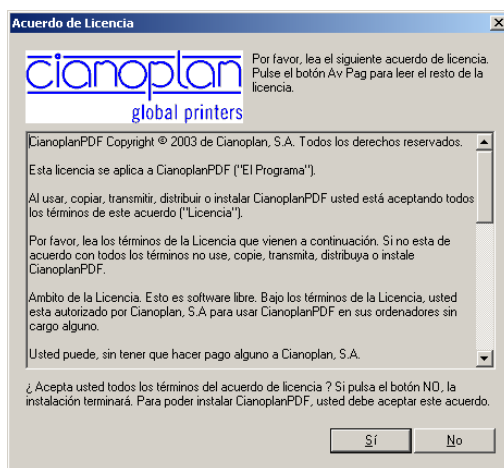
Acuerdo de Licencia

cianoplan
global printers

Por favor, lea el siguiente acuerdo de licencia. Pulse el botón Av Pag para leer el resto de la licencia.

CianoplanPDF Copyright © 2003 de Cianoplan, S.A. Todos los derechos reservados.

Esta licencia se aplica a CianoplanPDF ("El Programa").

Al usar, copiar, transmitir, distribuir o instalar CianoplanPDF usted está aceptando todos los términos de este acuerdo ("Licencia").

Por favor, lea los términos de la Licencia que vienen a continuación. Si no esta de acuerdo con todos los términos no use, copie, transmita, distribuya o instale CianoplanPDF.

Ambito de la Licencia. Esto es software libre. Bajo los términos de la Licencia, usted esta autorizado por Cianoplan, S.A para usar CianoplanPDF en sus ordenadores sin cargo alguno.

Usted puede, sin tener que hacer pago alguno a Cianoplan, S.A.

¿ Acepta usted todos los términos del acuerdo de licencia ? Si pulsa el botón NO, la instalación terminará. Para poder instalar CianoplanPDF, usted debe aceptar este acuerdo.

Sí

No